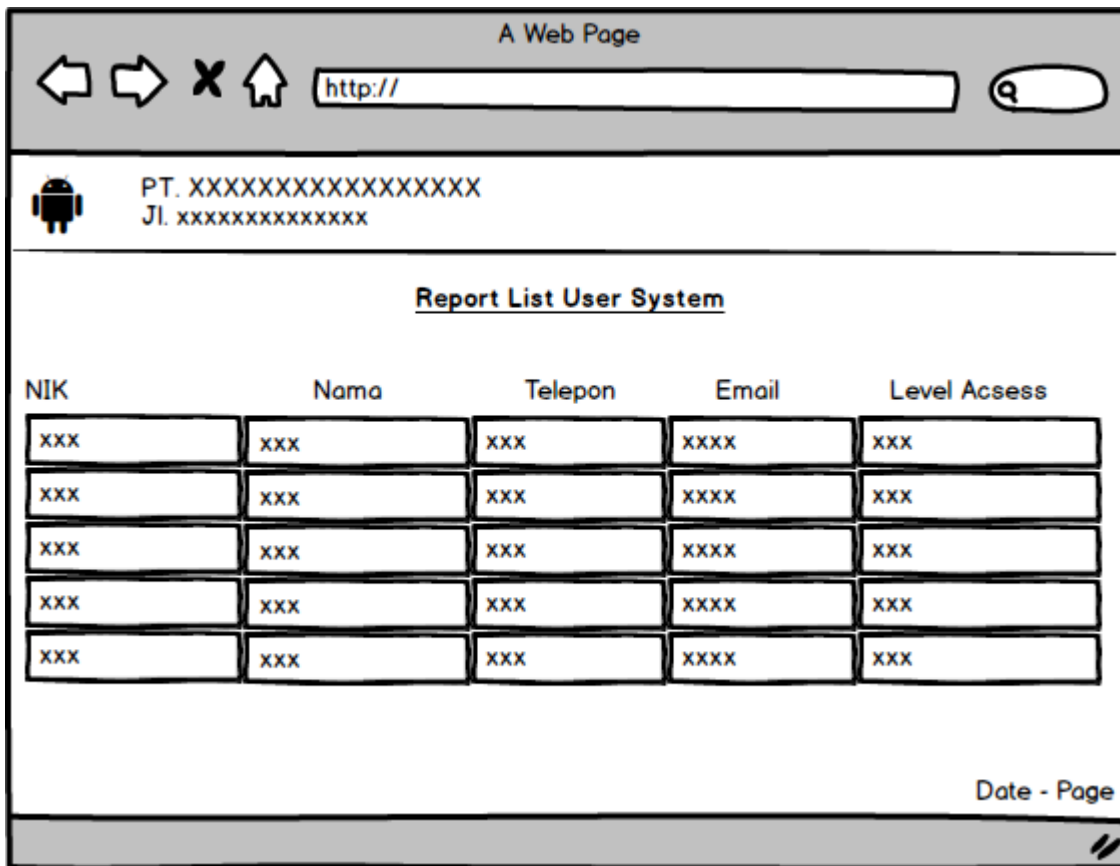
A Web Page

http://

PT. XXXXXXXXXXXXXXXX
Jl. xxxxxxxxxxxxxx

Report List User System

| NIK | Nama | Telepon | Email | Level Acsess |
|---|---|---|---|---|
| xxx | xxx | xxx | xxxx | xxx |
| xxx | xxx | xxx | xxxx | xxx |
| xxx | xxx | xxx | xxxx | xxx |
| xxx | xxx | xxx | xxxx | xxx |
| xxx | xxx | xxx | xxxx | xxx |

Date - Page